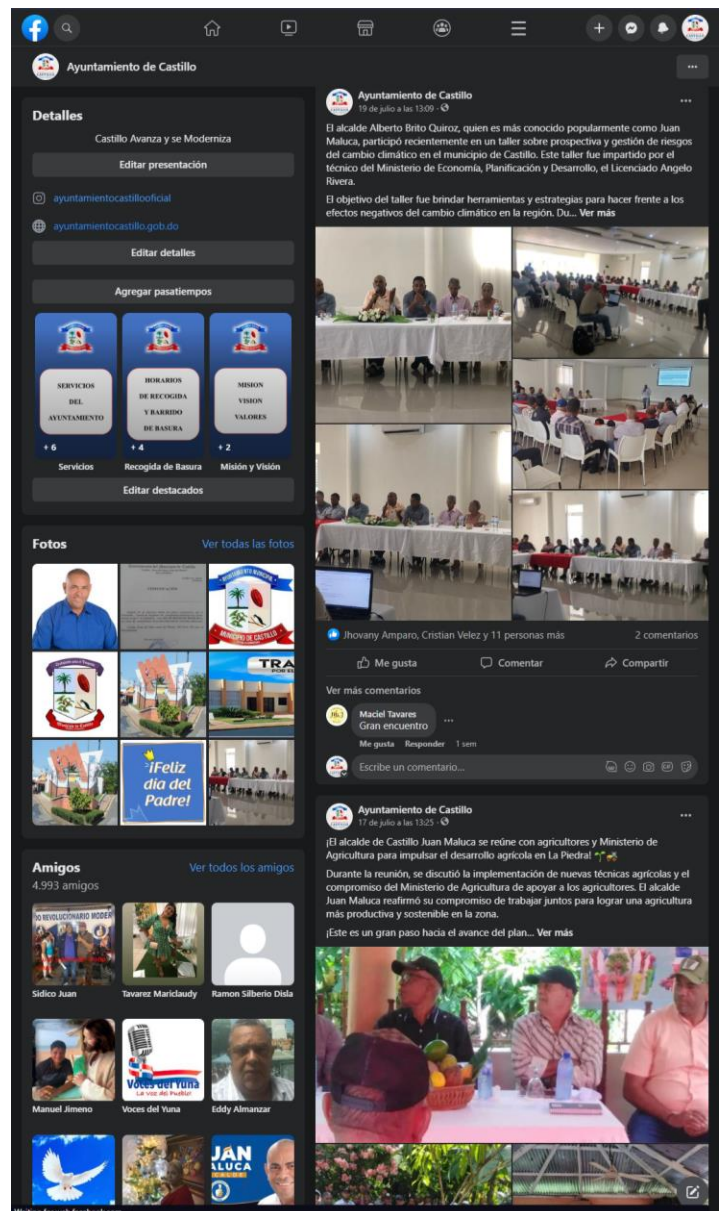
Ayuntamiento de Castillo

Detalles

Castillo Avanza y se Moderniza

Editar presentación

ayuntamientocastillooficial

ayuntamientocastillo.gob.do

Editar detalles

Agregar pasatiempos

SERVICIOS DEL AYUNTAMIENTO
+ 6
Servicios

HORARIOS DE RECOGIDA Y BARRIDO DE BASURA
+ 4
Recogida de Basura

MISION VISION VALORES
+ 2
Misión y Visión

Editar destacados

Fotos
Ver todas las fotos

¡Feliz día del Padre!

Amigos
Ver todos los amigos
4.993 amigos

Sídico Juan
Tavarez Mariclaudy
Ramon Silberio Disla
Manuel Jimeno
Voces del Yuna
Eddy Almanzar

Ayuntamiento de Castillo
19 de julio a las 13:09

El alcalde Alberto Brito Quiroz, quien es más conocido popularmente como Juan Maluca, participó recientemente en un taller sobre prospectiva y gestión de riesgos del cambio climático en el municipio de Castillo. Este taller fue impartido por el técnico del Ministerio de Economía, Planificación y Desarrollo, el Licenciado Angelo Rivera.

El objetivo del taller fue brindar herramientas y estrategias para hacer frente a los efectos negativos del cambio climático en la región. Du... Ver más

Jhovany Amparo, Cristian Velez y 11 personas más
2 comentarios

Me gusta
Comentar
Compartir

Ver más comentarios

Maciel Tavares
Gran encuentro
Me gusta Responder 1 sem

Escribe un comentario...

Ayuntamiento de Castillo
17 de julio a las 13:25

¡El alcalde de Castillo Juan Maluca se reúne con agricultores y Ministerio de Agricultura para impulsar el desarrollo agrícola en La Piedra!

Durante la reunión, se discutió la implementación de nuevas técnicas agrícolas y el compromiso del Ministerio de Agricultura de apoyar a los agricultores. El alcalde Juan Maluca reafirmó su compromiso de trabajar juntos para lograr una agricultura más productiva y sostenible en la zona.

¡Este es un gran paso hacia el avance del plan... Ver más